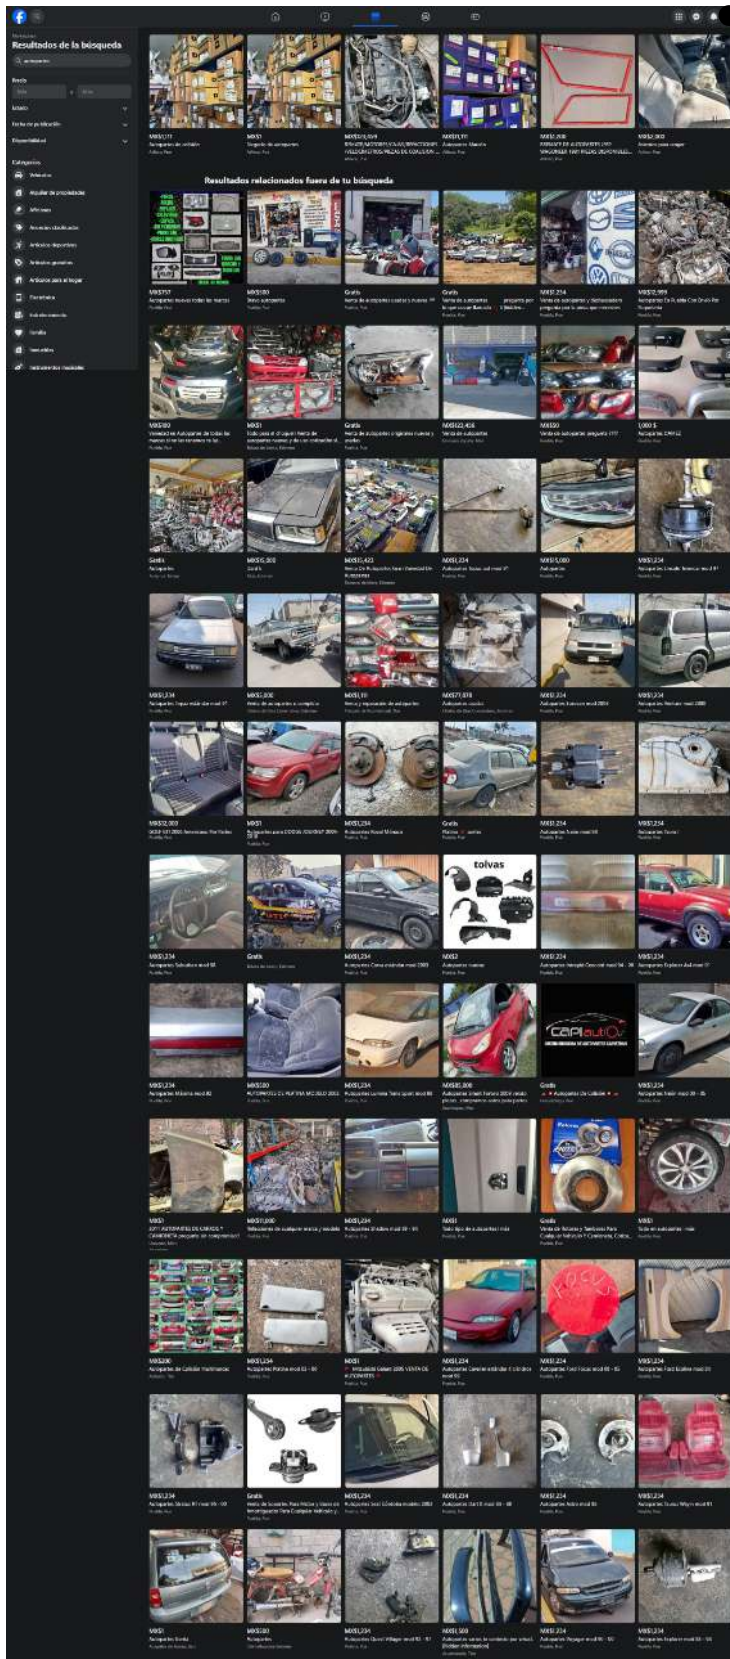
Marketplace
Resultados de la búsqueda
autopartes

Precio
Mín. a Máx.

Estado
Fecha de publicación
Disponibilidad

Categorías
Vehículos
Alquiler de propiedades
Artículos
Anuncios clasificados
Artículos deportivos
Artículos gratuitos
Artículos para el hogar
Electrónica
Entretenimiento
Familia
Inmuebles
Instrumentos musicales

MX$1,111
Autopartes de colisión

MX$1
Surgerie de autopartes

MX$1,359
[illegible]

MX$1,111
Autopartes Mazda

MX$2,300
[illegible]

MX$2,000
Autopartes para coupe

Resultados relacionados fuera de tu búsqueda

MX$757
Autopartes nuevas todas las marcas

MX$100
Venta autopartes

Gratis
Venta de autopartes usadas y nuevas

Gratis
Venta de autopartes

MX$1,234
Venta de autopartes y deshuesadero

MX$2,999
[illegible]

MX$100

MX$1

Gratis
Venta de autopartes originales nuevas y usadas

MX$22,456
Venta de autopartes

MX$550
Venta de autopartes

1,000 $
Autopartes

Gratis
Autopartes

MX$15,000
Gratis

MX$15,423

MX$1,234
Autopartes

MX$5,000
Autopartes

MX$1,234

MX$1,234

MX$5,000
Venta de autopartes

MX$10
Venta y reparación de autopartes

MX$77,878
Autopartes usadas

MX$1,234

MX$1,234

MX$2,000

MX$1

MX$1,234

Gratis

MX$1,234

MX$1,234

MX$1,234

Gratis

MX$1,234

tolvas
MX$2
Autopartes nuevas

MX$1,234

MX$1,234

MX$1,234

MX$500

MX$1,234

MX$35,000

CAPIautO
Gratis
Autopartes de Colisión

MX$1,234

MX$1

MX$1,000

MX$1,234

MX$1

Gratis

MX$1

MX$200

MX$1,234

MX$1

MX$1,234

MX$1,234

MX$1,234

MX$1,234

Gratis

MX$1,234

MX$1,234

MX$1,234

MX$1,234

MX$1

MX$100
Autopartes

MX$1,234

MX$1,500

MX$1,234

MX$1,234